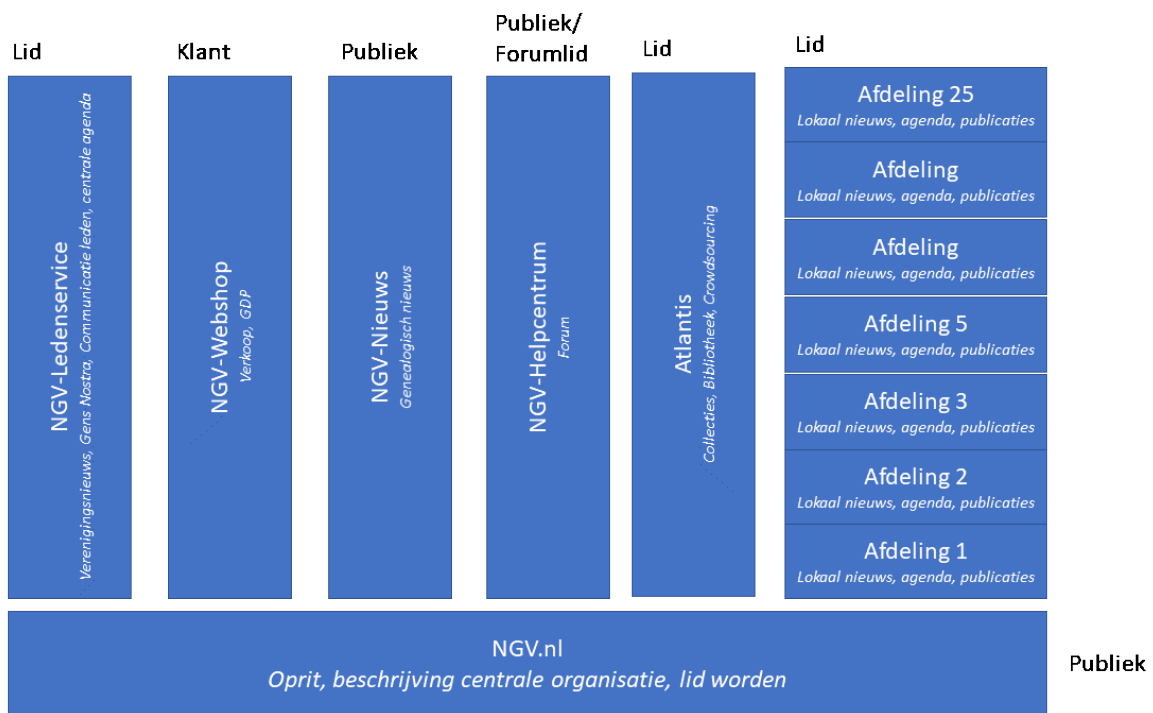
Lid

NGV-Ledenservice
Verenigingsnieuws, Gens Nostra, Communicatie leden, centrale agenda

Klant

NGV-Webshop
Verkoop, GDP

Publiek

NGV-Nieuws
Genealogisch nieuws

Publiek/
Forumlid

NGV-Helpcentrum
Forum

Lid

Atlantis
Collecties, Bibliotheek, Crowdsourcing

Lid

Afdeling 25
Lokaal nieuws, agenda, publicaties

Afdeling
Lokaal nieuws, agenda, publicaties

Afdeling
Lokaal nieuws, agenda, publicaties

Afdeling 5
Lokaal nieuws, agenda, publicaties

Afdeling 3
Lokaal nieuws, agenda, publicaties

Afdeling 2
Lokaal nieuws, agenda, publicaties

Afdeling 1
Lokaal nieuws, agenda, publicaties

NGV.nl
Oprit, beschrijving centrale organisatie, lid worden

Publiek